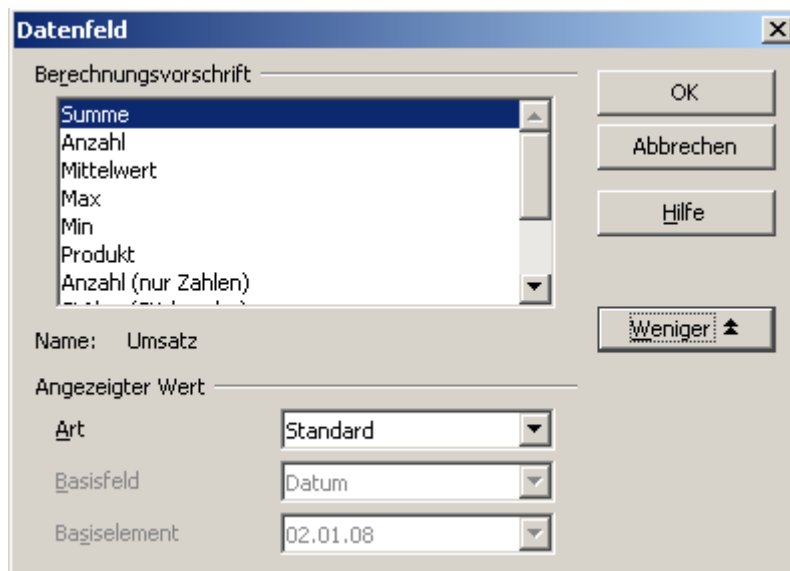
Datenfeld

Berechnungsvorschrift

Summe
Anzahl
Mittelwert
Max
Min
Produkt
Anzahl (nur Zahlen)
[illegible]

OK

Abbrechen

Hilfe

Weniger

Name: Umsatz

Angezeigter Wert

Art Standard

Basisfeld Datum

Basiselement 02.01.08